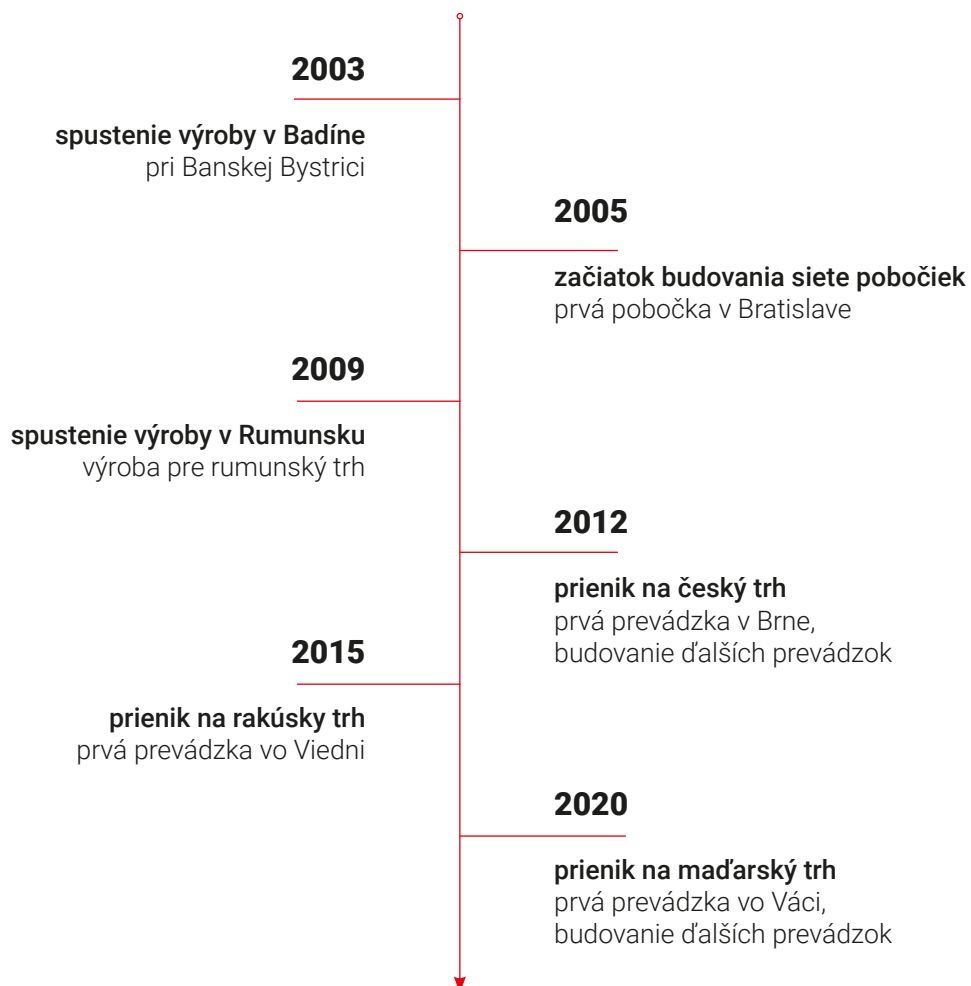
2003

spustenie výroby v Badíne
pri Banskej Bystrici

2005

začiatok budovania siete pobočiek
prvá pobočka v Bratislave

2009

spustenie výroby v Rumunsku
výroba pre rumunský trh

2012

prienik na český trh
prvá prevádzka v Brne,
budovanie ďalších prevádzok

2015

prienik na rakúsky trh
prvá prevádzka vo Viedni

2020

prienik na maďarský trh
prvá prevádzka vo Váci,
budovanie ďalších prevádzok